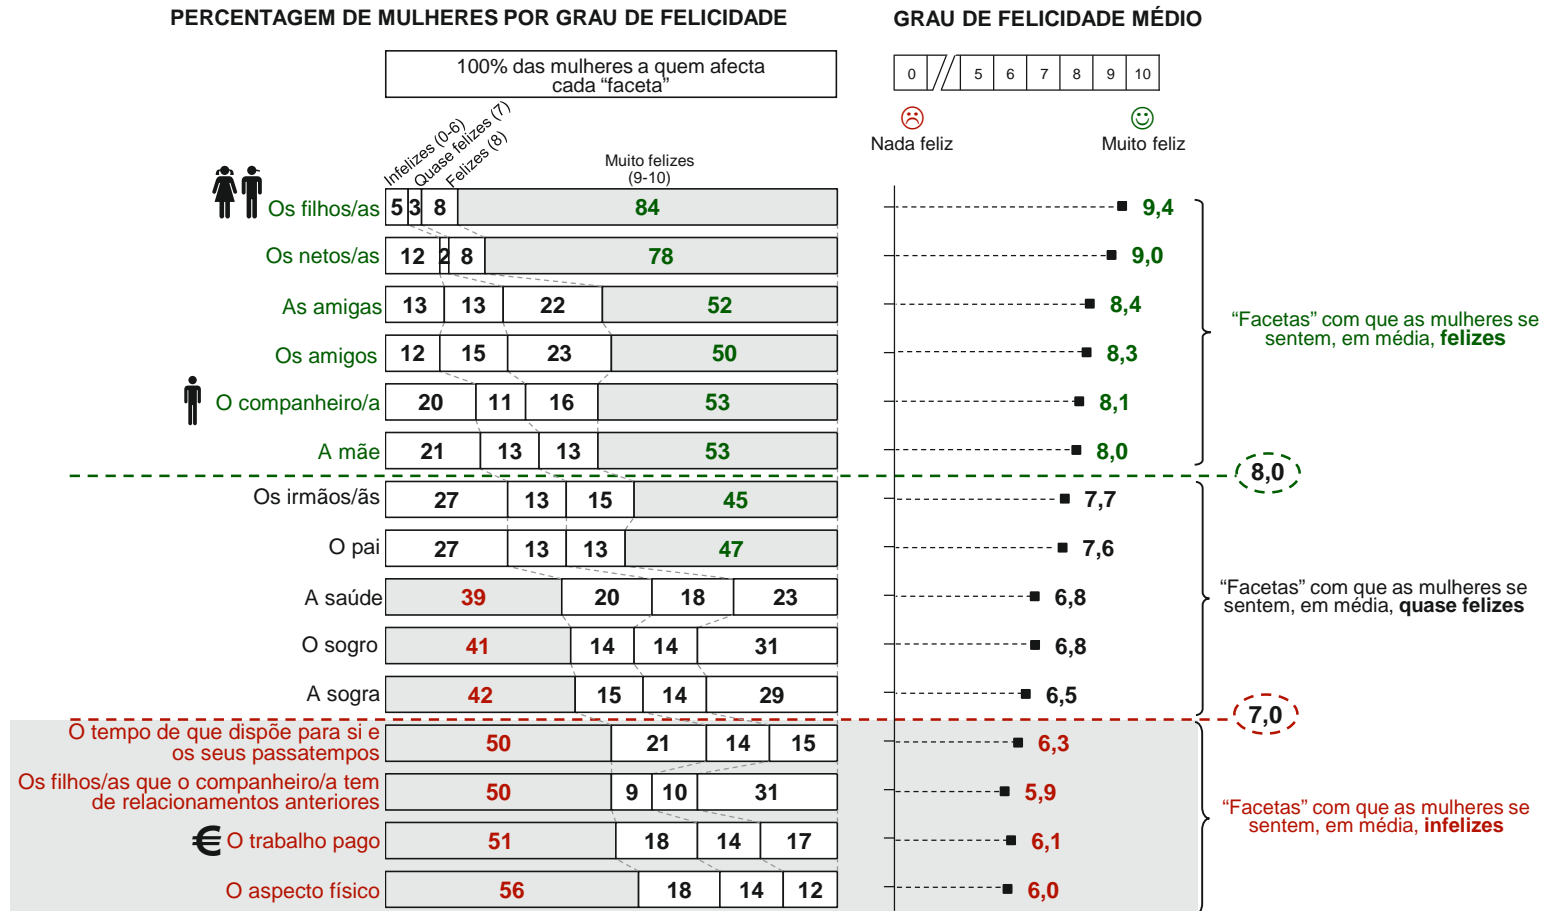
PERCENTAGEM DE MULHERES POR GRAU DE FELICIDADE

GRAU DE FELICIDADE MÉDIO

100% das mulheres a quem afecta cada “faceta”

0 | 5 | 6 | 7 | 8 | 9 | 10

Nada feliz

Muito feliz

Infelizes (0-6)
Quase felizes (7)
Felizes (8)
Muito felizes (9-10)

| | Infelizes (0-6) | Quase felizes (7) | Felizes (8) | Muito felizes (9-10) | Grau médio |
|---|---|---|---|---|---|
| Os filhos/as | 5 | 3 | 8 | 84 | 9,4 |
| Os netos/as | 12 | 2 | 8 | 78 | 9,0 |
| As amigas | 13 | 13 | 22 | 52 | 8,4 |
| Os amigos | 12 | 15 | 23 | 50 | 8,3 |
| O companheiro/a | 20 | 11 | 16 | 53 | 8,1 |
| A mãe | 21 | 13 | 13 | 53 | 8,0 |
| Os irmãos/ãs | 27 | 13 | 15 | 45 | 7,7 |
| O pai | 27 | 13 | 13 | 47 | 7,6 |
| A saúde | 39 | 20 | 18 | 23 | 6,8 |
| O sogro | 41 | 14 | 14 | 31 | 6,8 |
| A sogra | 42 | 15 | 14 | 29 | 6,5 |
| O tempo de que dispõe para si e os seus passatempos | 50 | 21 | 14 | 15 | 6,3 |
| Os filhos/as que o companheiro/a tem de relacionamentos anteriores | 50 | 9 | 10 | 31 | 5,9 |
| O trabalho pago | 51 | 18 | 14 | 17 | 6,1 |
| O aspecto físico | 56 | 18 | 14 | 12 | 6,0 |

8,0

7,0

“Facetas” com que as mulheres se sentem, em média, felizes

“Facetas” com que as mulheres se sentem, em média, quase felizes

“Facetas” com que as mulheres se sentem, em média, infelizes